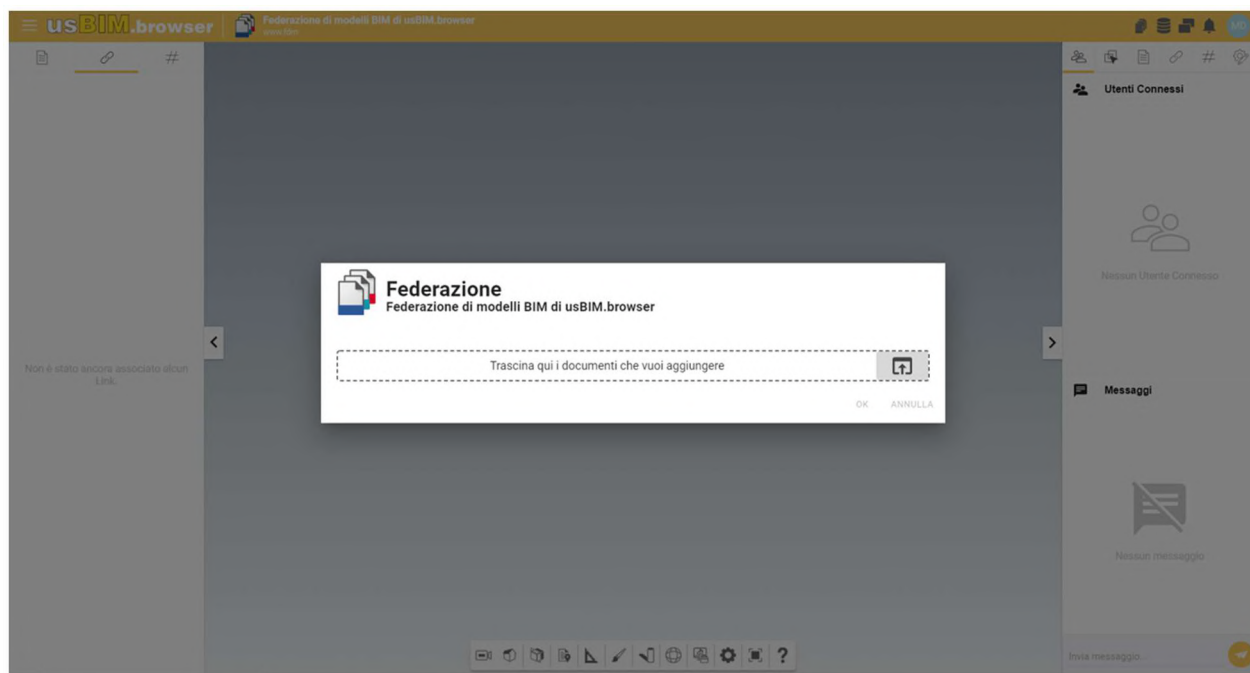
usBIM.browser

Federazione di modelli BIM di usBIM.browser
www.bim

MD

Utenti Connessi

Nessun Utente Connesso

Messaggi

Nessun messaggio

Invia messaggio...

Non è stato ancora associato alcun Link.

Federazione
Federazione di modelli BIM di usBIM.browser

Trascina qui i documenti che vuoi aggiungere

OK ANNULLA

?